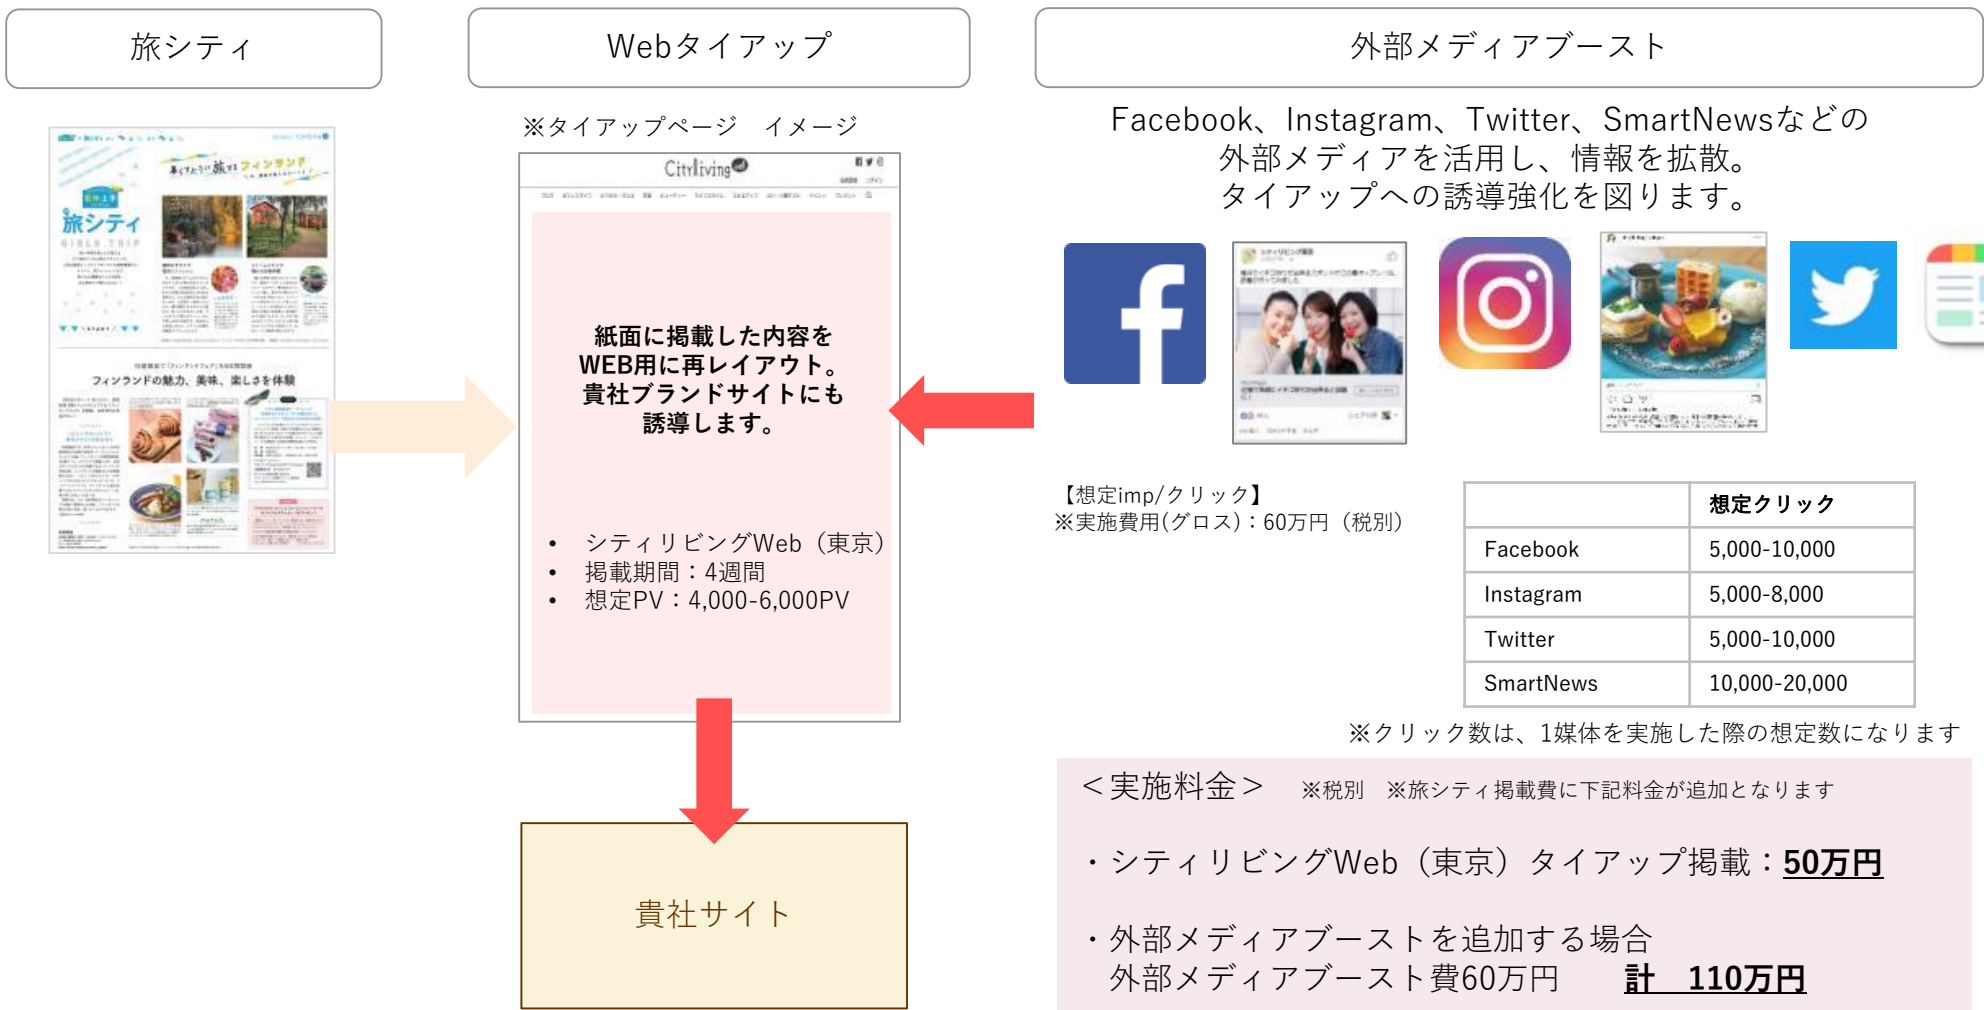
旅シティ

Webタイアップ

外部メディアブースト

※タイアップページ　イメージ

Cityliving

紙面に掲載した内容をWEB用に再レイアウト。貴社ブランドサイトにも誘導します。

• シティリビングWeb（東京）
• 掲載期間：4週間
• 想定PV：4,000-6,000PV

貴社サイト

旅シティ

Facebook、Instagram、Twitter、SmartNewsなどの外部メディアを活用し、情報を拡散。タイアップへの誘導強化を図ります。

【想定imp/クリック】
※実施費用(グロス)：60万円（税別）

| | 想定クリック |
|---|---|
| Facebook | 5,000-10,000 |
| Instagram | 5,000-8,000 |
| Twitter | 5,000-10,000 |
| SmartNews | 10,000-20,000 |

※クリック数は、1媒体を実施した際の想定数になります

＜実施料金＞　※税別　※旅シティ掲載費に下記料金が追加となります

・シティリビングWeb（東京）タイアップ掲載：50万円

・外部メディアブーストを追加する場合
外部メディアブースト費60万円　　計　110万円